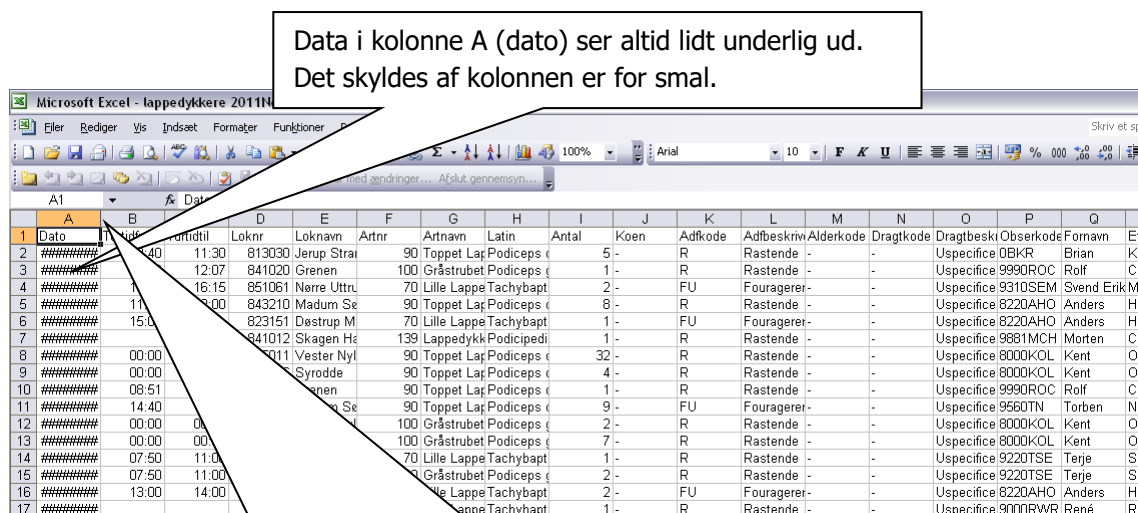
Data i kolonne A (dato) ser altid lidt underlig ud.
Det skyldes af kolonnen er for smal.

Microsoft Excel - lappedykkere 2011N

Filer Rediger Vis Indsæt Formater Funktioner

Skriv et sp

100% Arial 10 F K U % 000

med ændringer... Afslut gennemsyn...

A1 fx Dat

| | A | B | C | D | E | F | G | H | I | J | K | L | M | N | O | P | Q | |
|---|---|---|---|---|---|---|---|---|---|---|---|---|---|---|---|---|---|---|
| 1 | Dato | T tidfr | rtidtil | Loknr | Loknavn | Artnr | Artnavn | Latin | Antal | Koen | Adfkode | Adfbeskriv | Alderkode | Dragtkode | Dragtbeskr | Obserkode | Fornavn | E |
| 2 | ######## | 40 | 11:30 | 813030 | Jerup Strai | 90 | Toppet Lap | Podiceps c | 5 | - | R | Rastende | - | - | Uspecifice | 0BKR | Brian | K |
| 3 | ######## | | 12:07 | 841020 | Grenen | 100 | Gråstrubet | Podiceps g | 1 | - | R | Rastende | - | - | Uspecifice | 9990ROC | Rolf | C |
| 4 | ######## | 1 | 16:15 | 851061 | Nørre Uttru | 70 | Lille Lappe | Tachybapt | 2 | - | FU | Fouragerer | - | - | Uspecifice | 9310SEM | Svend Erik | M |
| 5 | ######## | 11 | 00 | 843210 | Madum Sø | 90 | Toppet Lap | Podiceps c | 8 | - | R | Rastende | - | - | Uspecifice | 8220AHO | Anders | H |
| 6 | ######## | 15:0 | | 823151 | Døstrup M | 70 | Lille Lappe | Tachybapt | 1 | - | FU | Fouragerer | - | - | Uspecifice | 8220AHO | Anders | H |
| 7 | ######## | | | 841012 | Skagen Ha | 139 | Lappedykk | Podicipedi | 1 | - | R | Rastende | - | - | Uspecifice | 9881MCH | Morten | C |
| 8 | ######## | 00:00 | | 011 | Vester Nyl | 90 | Toppet Lap | Podiceps c | 32 | - | R | Rastende | - | - | Uspecifice | 8000KOL | Kent | O |
| 9 | ######## | 00:00 | | | Syrodde | 90 | Toppet Lap | Podiceps c | 4 | - | R | Rastende | - | - | Uspecifice | 8000KOL | Kent | O |
| 10 | ######## | 08:51 | | | enen | 90 | Toppet Lap | Podiceps c | 1 | - | R | Rastende | - | - | Uspecifice | 9990ROC | Rolf | C |
| 11 | ######## | 14:40 | | | ng Sø | 90 | Toppet Lap | Podiceps c | 9 | - | FU | Fouragerer | - | - | Uspecifice | 9560TN | Torben | N |
| 12 | ######## | 00:00 | 0 | | | 100 | Gråstrubet | Podiceps g | 2 | - | R | Rastende | - | - | Uspecifice | 8000KOL | Kent | O |
| 13 | ######## | 00:00 | 00 | | | 100 | Gråstrubet | Podiceps g | 7 | - | R | Rastende | - | - | Uspecifice | 8000KOL | Kent | O |
| 14 | ######## | 07:50 | 11:0 | | | 70 | Lille Lappe | Tachybapt | 1 | - | R | Rastende | - | - | Uspecifice | 9220TSE | Terje | S |
| 15 | ######## | 07:50 | 11:00 | | | | Gråstrubet | Podiceps g | 2 | - | R | Rastende | - | - | Uspecifice | 9220TSE | Terje | S |
| 16 | ######## | 13:00 | 14:00 | | | | lle Lappe | Tachybapt | 2 | - | FU | Fouragerer | - | - | Uspecifice | 8220AHO | Anders | H |
| 17 | ######## | | | | | | appe | Tachybapt | 1 | - | R | Rastende | - | - | Uspecifice | 9000RWR | René | R |